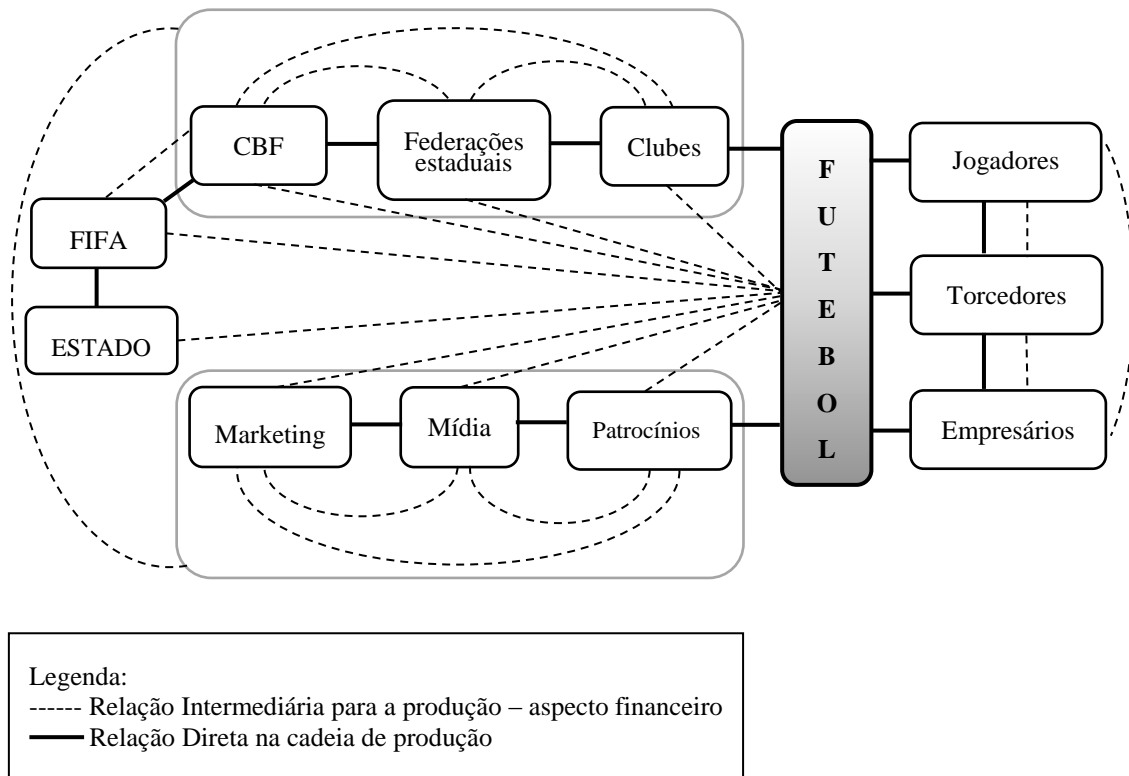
CBF

Federações estaduais

Clubes

FIFA

ESTADO

Marketing

Mídia

Patrocínios

F
U
T
E
B
O
L

Jogadores

Torcedores

Empresários

Legenda:
------ Relação Intermediária para a produção – aspecto financeiro
—— Relação Direta na cadeia de produção